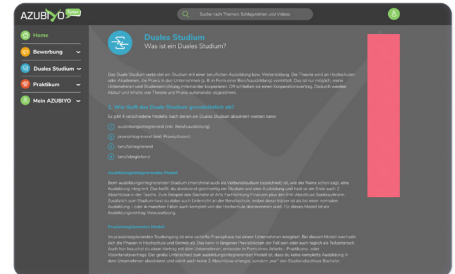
AZUBIYO

Suche nach Themen, Schlagwörtern und Videos

Home
Bewerbung
Duales Studium
Praktikum
Mein AZUBIYO

Duales Studium
Was ist ein Duales Studium?

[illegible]

1. Wie läuft das Duale Studium grundsätzlich ab?

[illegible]

ausbildungsintegriert
praxisintegriert
berufsintegriert
berufsbegleitend

Ausbildungsintegrierendes Modell

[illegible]

Praxisintegrierendes Modell

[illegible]